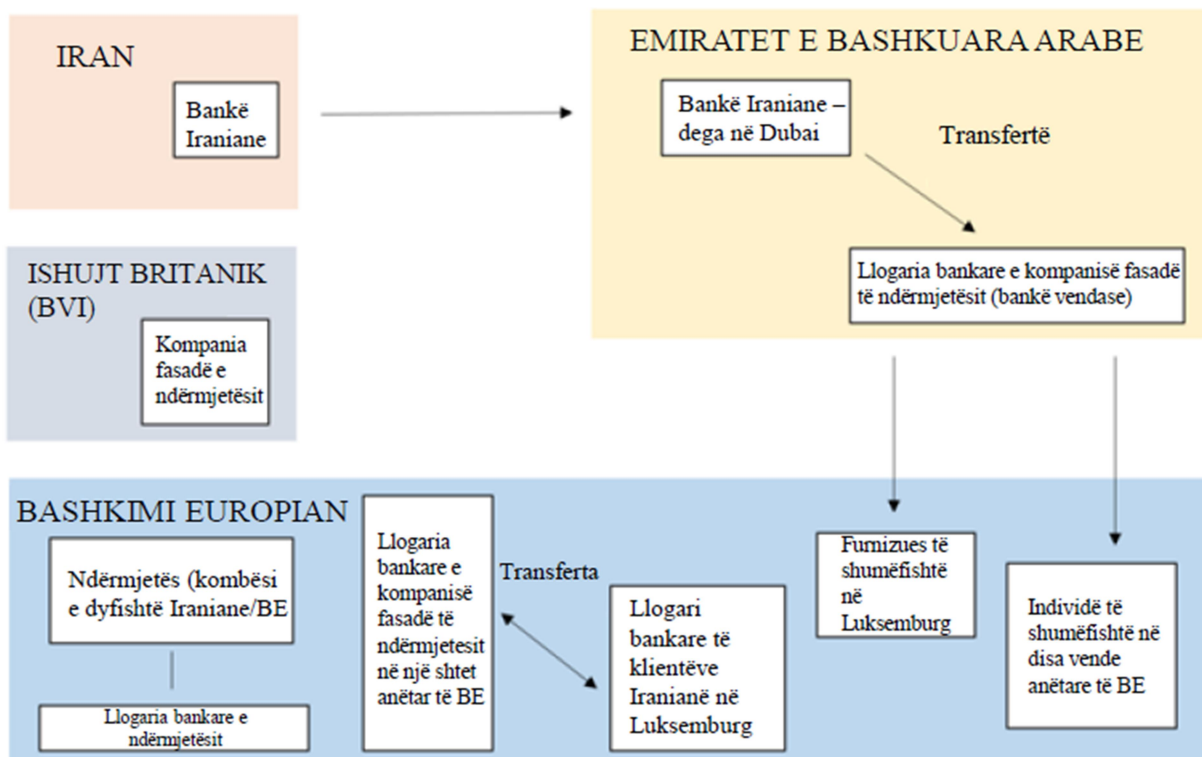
IRAN

Bankë Iraniane

EMIRATET E BASHKUARA ARABE

Bankë Iraniane – dega në Dubai

Transfertë

Llogaria bankare e kompanisë fasadë të ndërmjetësit (bankë vendase)

ISHUJT BRITANIK (BVI)

Kompania fasadë e ndërmjetësit

BASHKIMI EUROPIAN

Ndërmjetës (kombësi e dyfishtë Iraniane/BE

Llogaria bankare e ndërmjetësit

Llogaria bankare e kompanisë fasadë të ndërmjetesit në një shtet anëtar të BE

Transferta

Llogari bankare të klientëve Iranianë në Luksemburg

Furnizues të shumëfishtë në Luksemburg

Individë të shumëfishtë në disa vende anëtare të BE